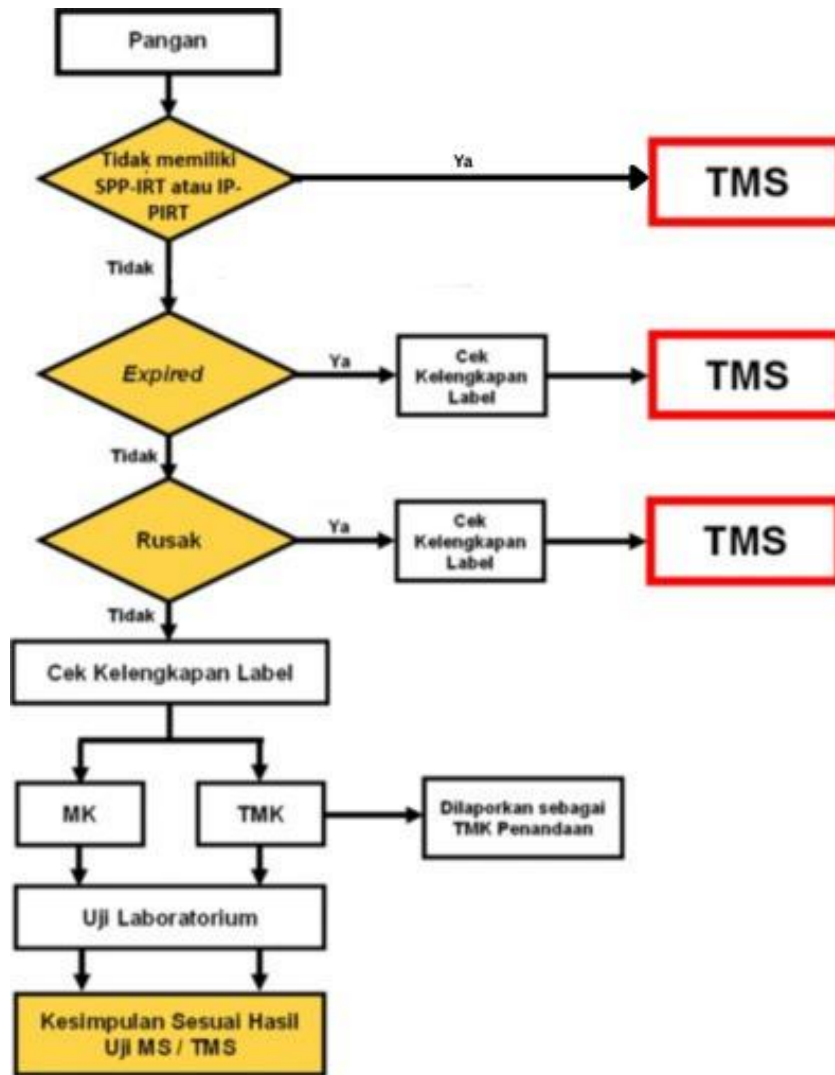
Pangan

Tidak memiliki SPP-IRT atau IP-PIRT

Ya

TMS

Tidak

Expired

Ya

Cek Kelengkapan Label

TMS

Tidak

Rusak

Ya

Cek Kelengkapan Label

TMS

Tidak

Cek Kelengkapan Label

MK

TMK

Dilaporkan sebagai TMK Penandaan

Uji Laboratorium

Kesimpulan Sesuai Hasil Uji MS / TMS